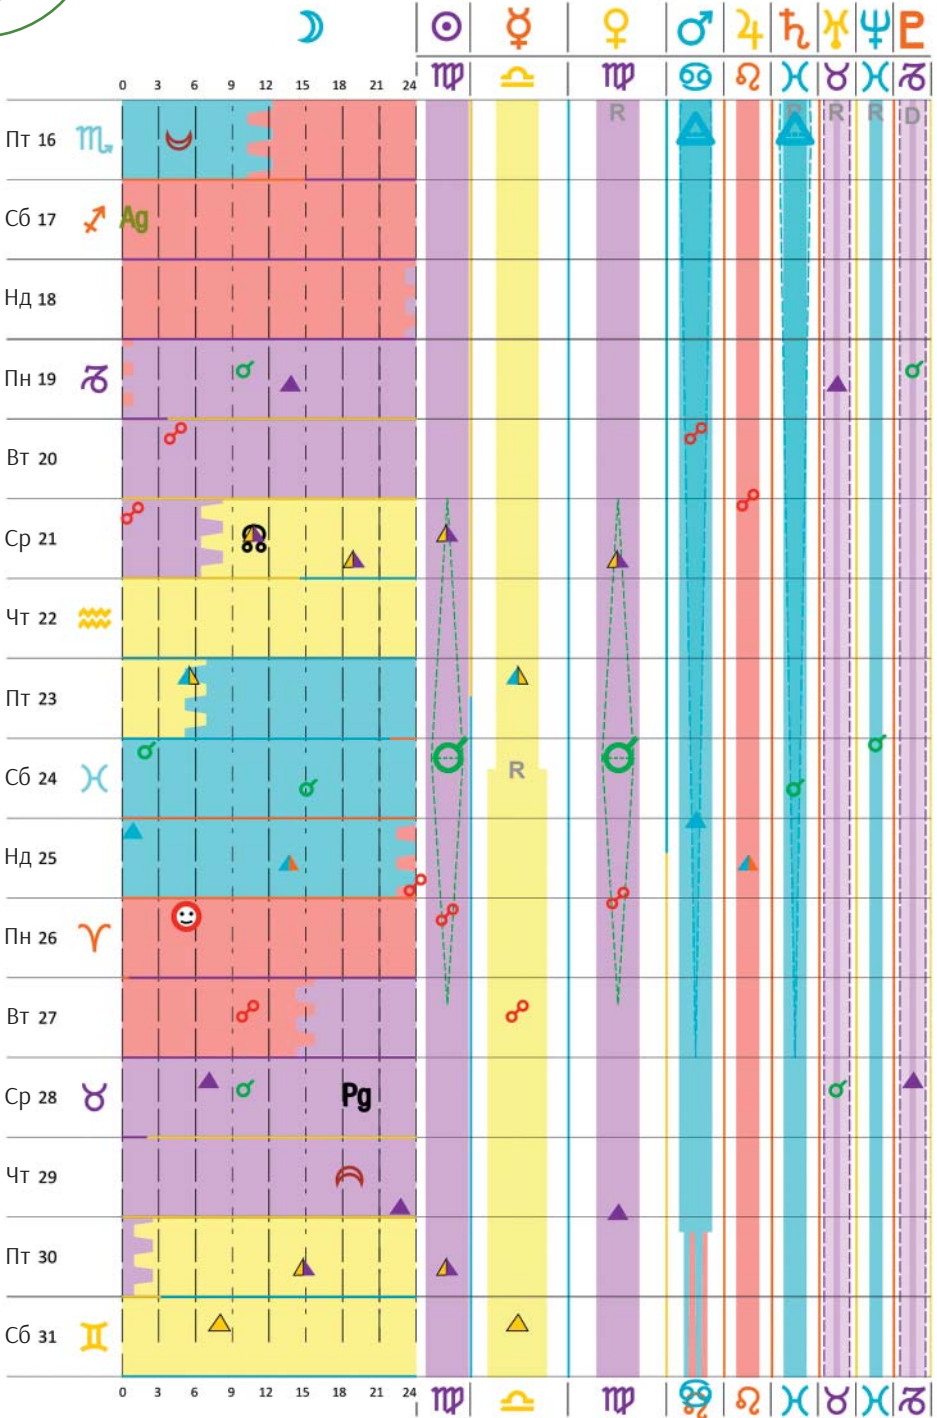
☽ ☉ ☿ ♀ ♂ ♃ ♄ ♅ ♆ ♇

0 3 6 9 12 15 18 21 24 ♍ ♎ ♍ ♋ ♌ ♓ ♉ ♓ ♑

R R R R D

Пт 16 ♏
Сб 17 ♐ Ag
Нд 18
Пн 19 ♑
Вт 20
Ср 21
Чт 22 ♒
Пт 23
Сб 24 ♓ R
Нд 25
Пн 26 ♈
Вт 27
Ср 28 ♉ Pg
Чт 29
Пт 30
Сб 31 ♊

0 3 6 9 12 15 18 21 24 ♍ ♎ ♍ ♋ ♌ ♓ ♉ ♓ ♑